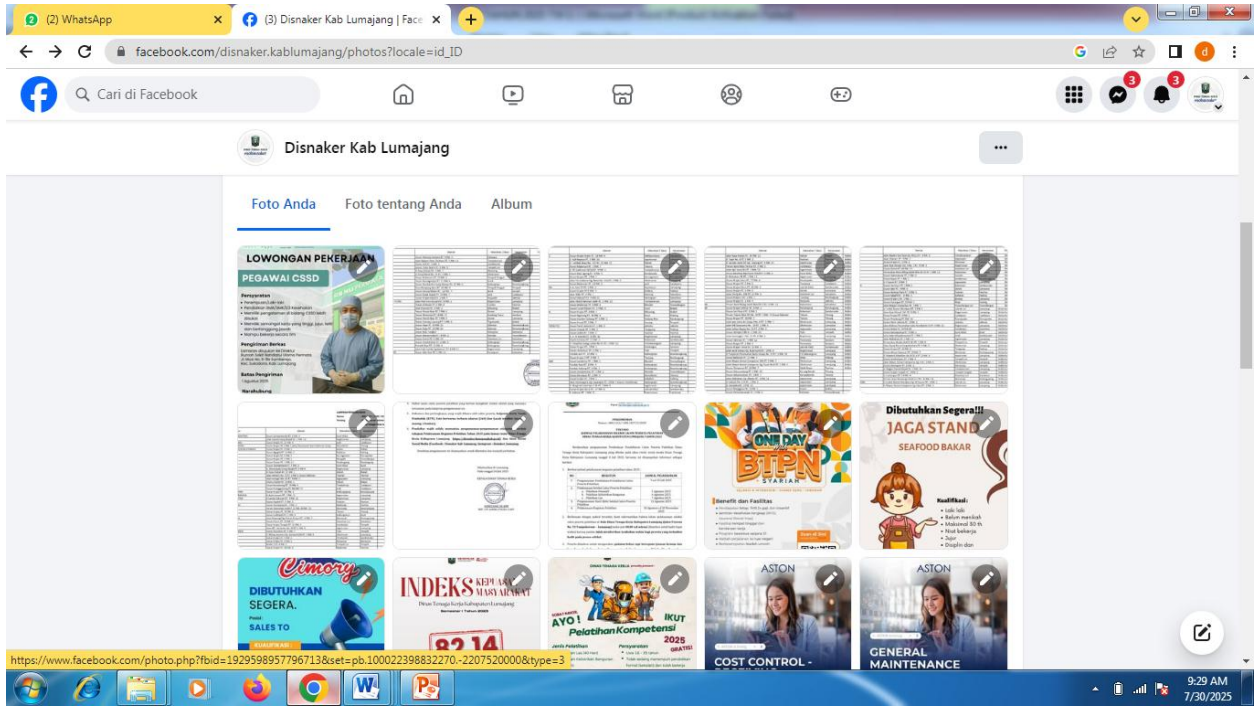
(2) WhatsApp
(3) Disnaker Kab Lumajang | Face
facebook.com/disnaker.kablumajang/photos?locale=id_ID
Cari di Facebook
3
3
Disnaker Kab Lumajang
Foto Anda
Foto tentang Anda
Album
LOWONGAN PEKERJAAN
PEGAWAI CSSD
Persyaratan
Pengiriman Berkas
Batas Pengiriman
ONE DAY BTPN SYARIAH
Benefit dan Fasilitas
Dibutuhkan Segera!!!
JAGA STAND
SEAFOOD BAKAR
Kualifikasi:
Laki laki
Belum menikah
Maksimal 50 th
Niat bekerja
Jujur
Disiplin dan
Cimory
DIBUTUHKAN SEGERA.
SALES TO
INDEKS KEPUASAN MASYARAKAT
Dinas Tenaga Kerja Kabupaten Lumajang
82.14
AYO! IKUT
Pelatihan Kompetensi 2025
GRATIS!
Jenis Pelatihan
Persyaratan
ASTON
COST CONTROL -
ASTON
GENERAL MAINTENANCE
https://www.facebook.com/photo.php?fbid=1929598957796713&set=pb.100022398832270.-2207520000&type=3
9:29 AM
7/30/2025